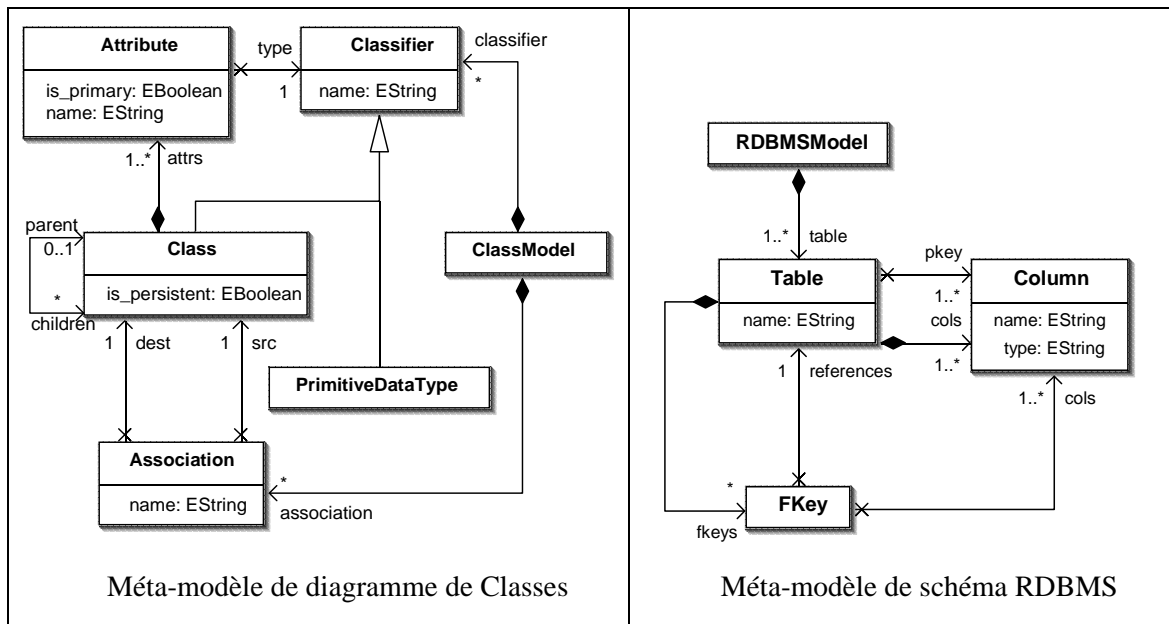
Attribute
is_primary: EBoolean
name: EString

type
1

Classifier
name: EString

classifier
*

1..*
attrs

parent
0..1

Class
is_persistent: EBoolean

*
children

ClassModel

1
dest

1
src

PrimitiveDataType

Association
name: EString

*
association

Méta-modèle de diagramme de Classes

RDBMSModel

1..*
table

Table
name: EString

pkey
1..*

Column
name: EString
type: EString

cols
1..*

1
references

1..*
cols

*
FKey

fkeys

Méta-modèle de schéma RDBMS